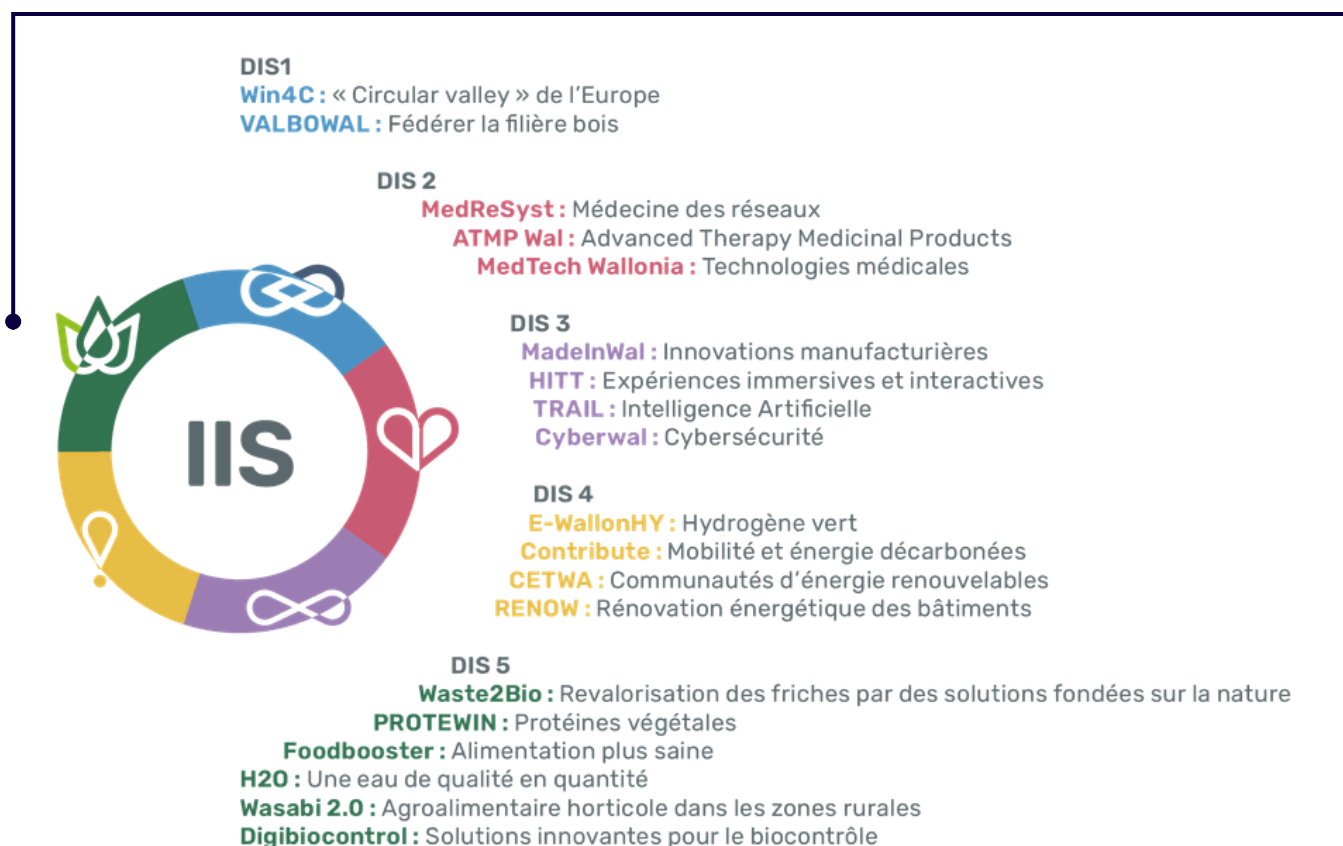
DIS1
Win4C : « Circular valley » de l'Europe
VALBOWAL : Fédérer la filière bois

DIS 2
MedReSyst : Médecine des réseaux
ATMP Wal : Advanced Therapy Medicinal Products
MedTech Wallonia : Technologies médicales

IIS

DIS 3
MadeInWal : Innovations manufacturières
HITT : Expériences immersives et interactives
TRAIL : Intelligence Artificielle
Cyberwal : Cybersécurité

DIS 4
E-WallonHY : Hydrogène vert
Contribute : Mobilité et énergie décarbonées
CETWA : Communautés d'énergie renouvelables
RENOW : Rénovation énergétique des bâtiments

DIS 5
Waste2Bio : Revalorisation des friches par des solutions fondées sur la nature
PROTEWIN : Protéines végétales
Foodbooster : Alimentation plus saine
H2O : Une eau de qualité en quantité
Wasabi 2.0 : Agroalimentaire horticole dans les zones rurales
Digibiocontrol : Solutions innovantes pour le biocontrôle